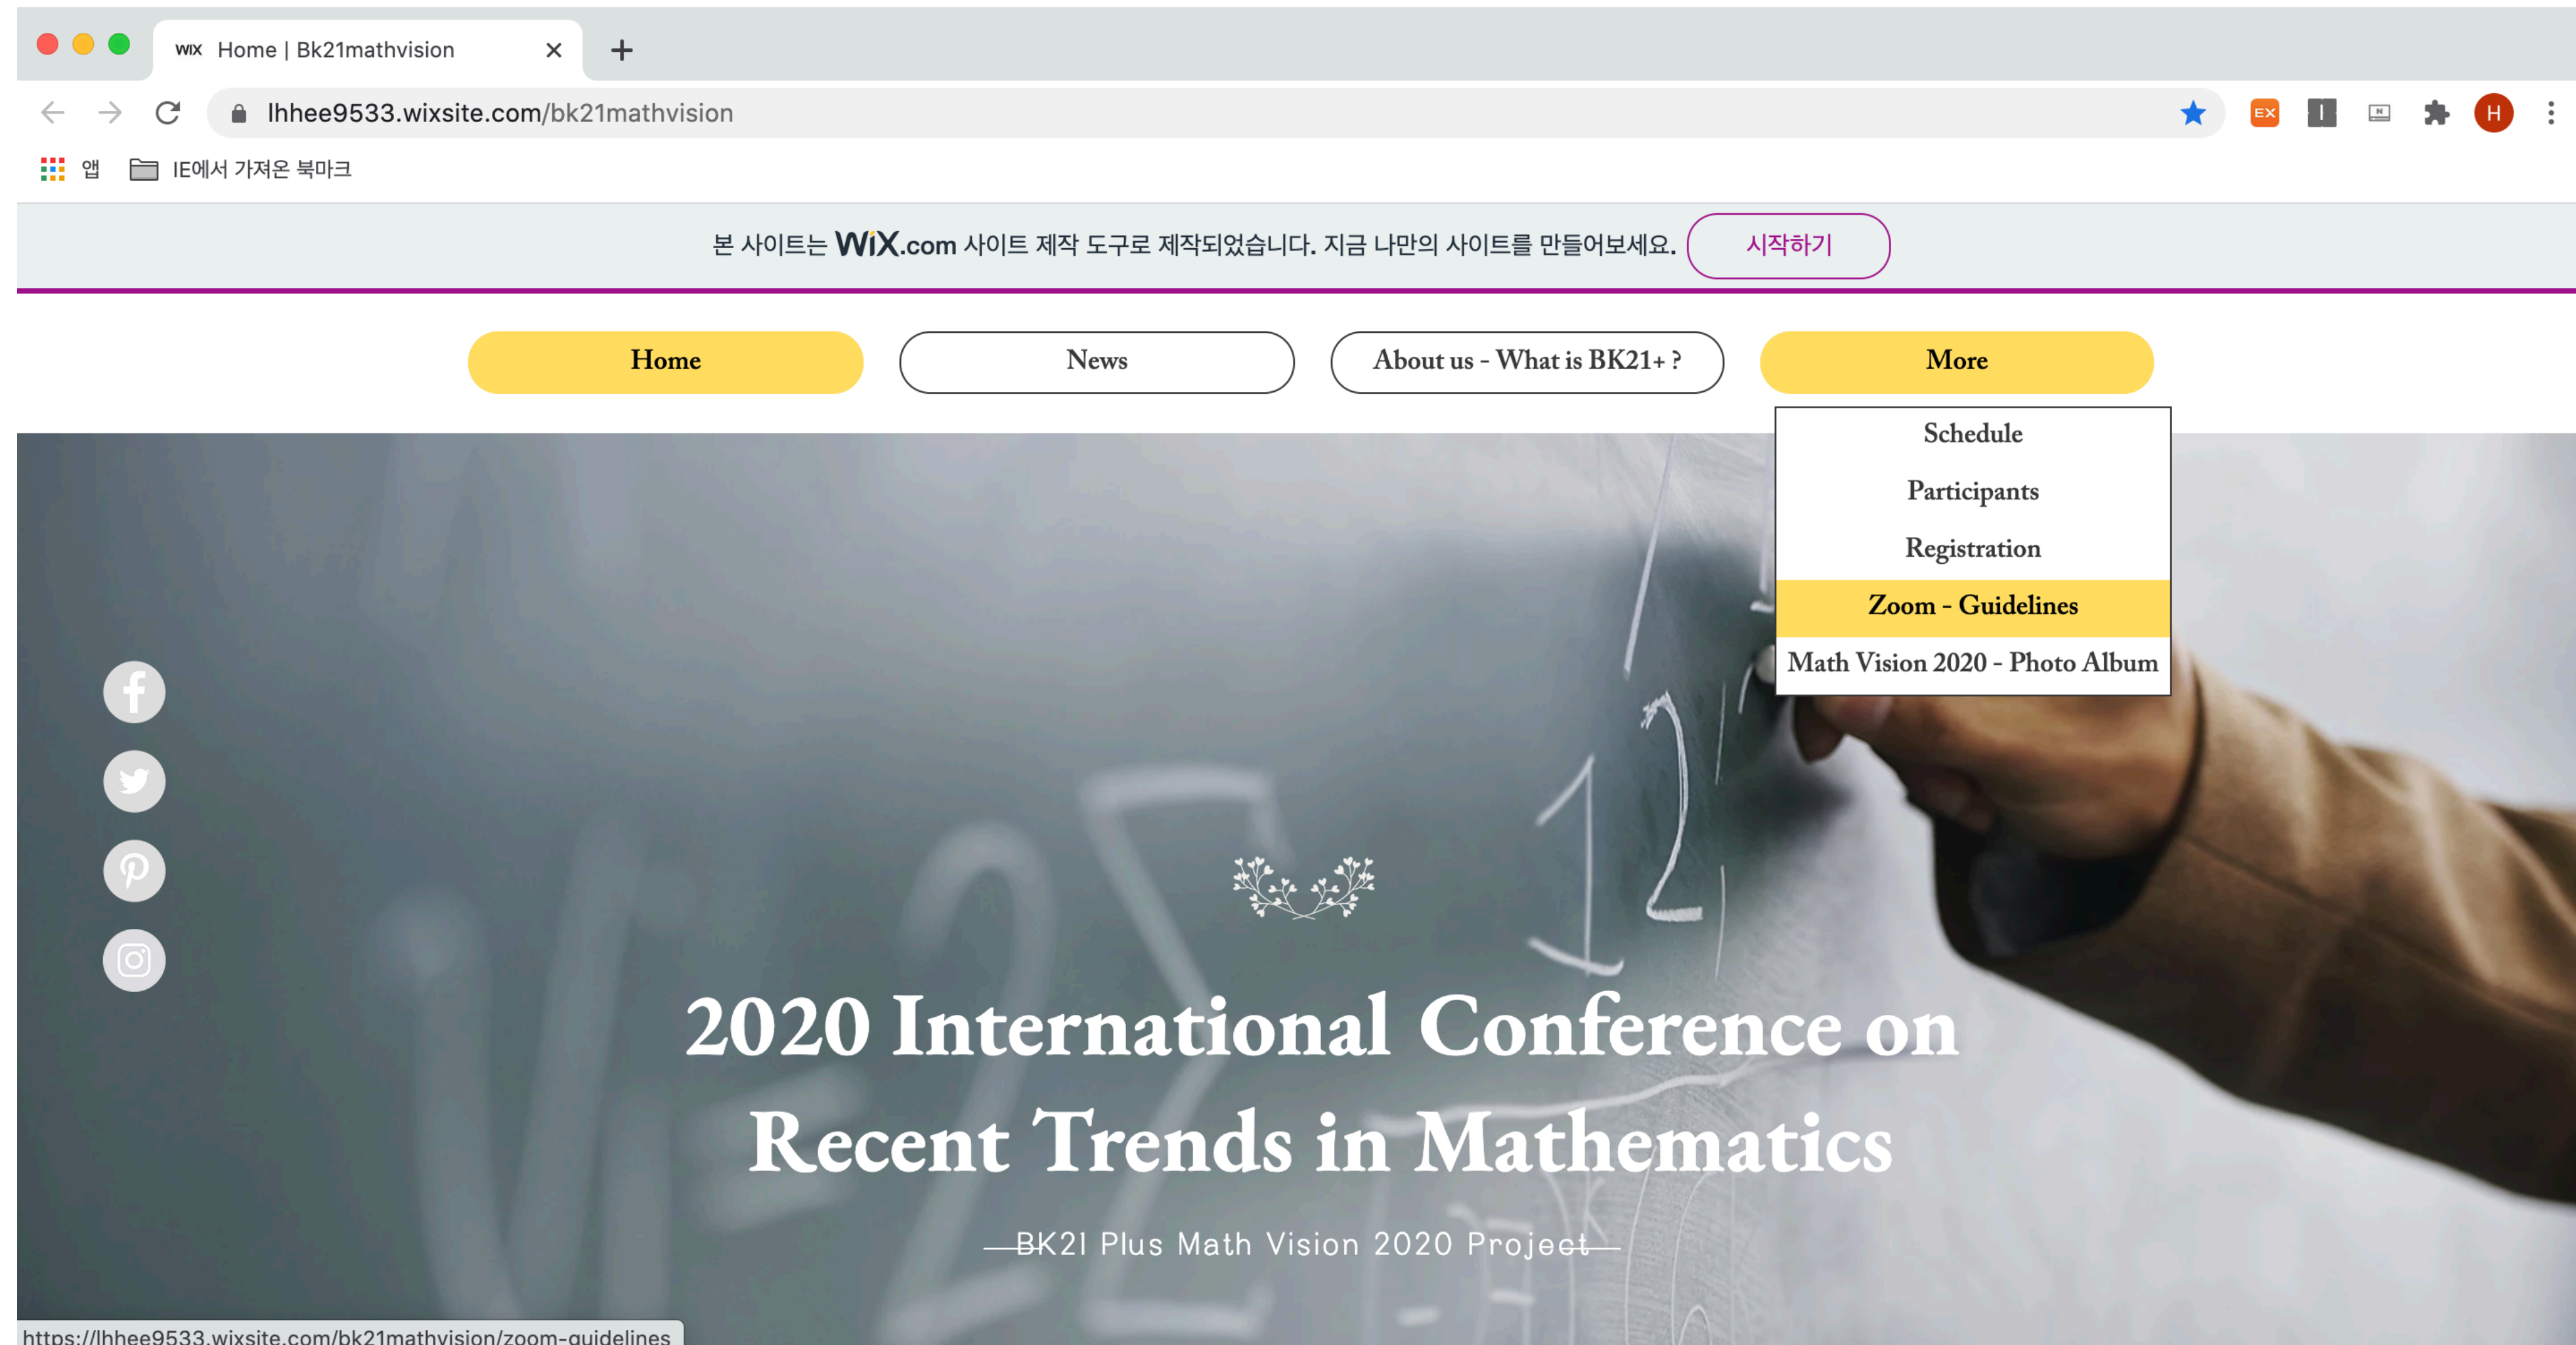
WIX Home | Bk21mathvision

lhhee9533.wixsite.com/bk21mathvision

EX

H

앱 IE에서 가져온 북마크

본 사이트는 WiX.com 사이트 제작 도구로 제작되었습니다. 지금 나만의 사이트를 만들어보세요. 시작하기

Home

News

About us - What is BK21+ ?

More

Schedule

Participants

Registration

Zoom - Guidelines

Math Vision 2020 - Photo Album

2020 International Conference on Recent Trends in Mathematics

—BK21 Plus Math Vision 2020 Project—

https://lhhee9533.wixsite.com/bk21mathvision/zoom-guidelines